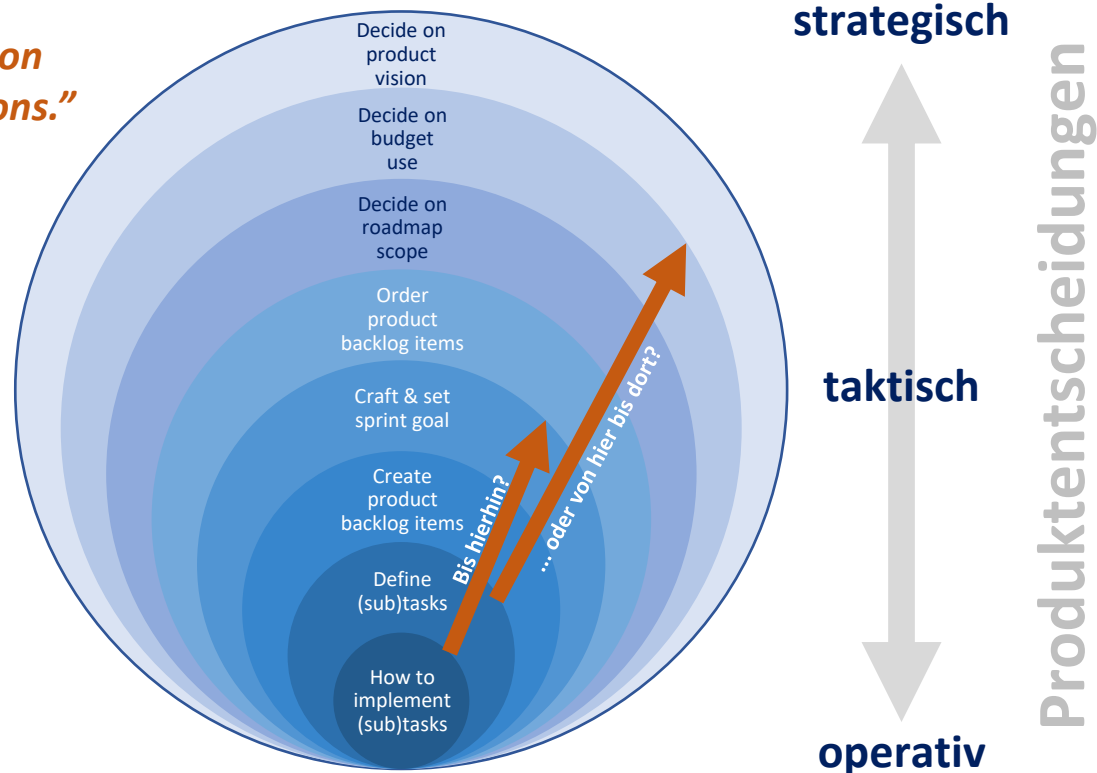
on
ons."

Decide on product vision

Decide on budget use

Decide on roadmap scope

Order product backlog items

Craft & set sprint goal

Create product backlog items

Define (sub)tasks

How to implement (sub)tasks

Bis hierhin?

... oder von hier bis dort?

strategisch

taktisch

operativ

Produktentscheidungen